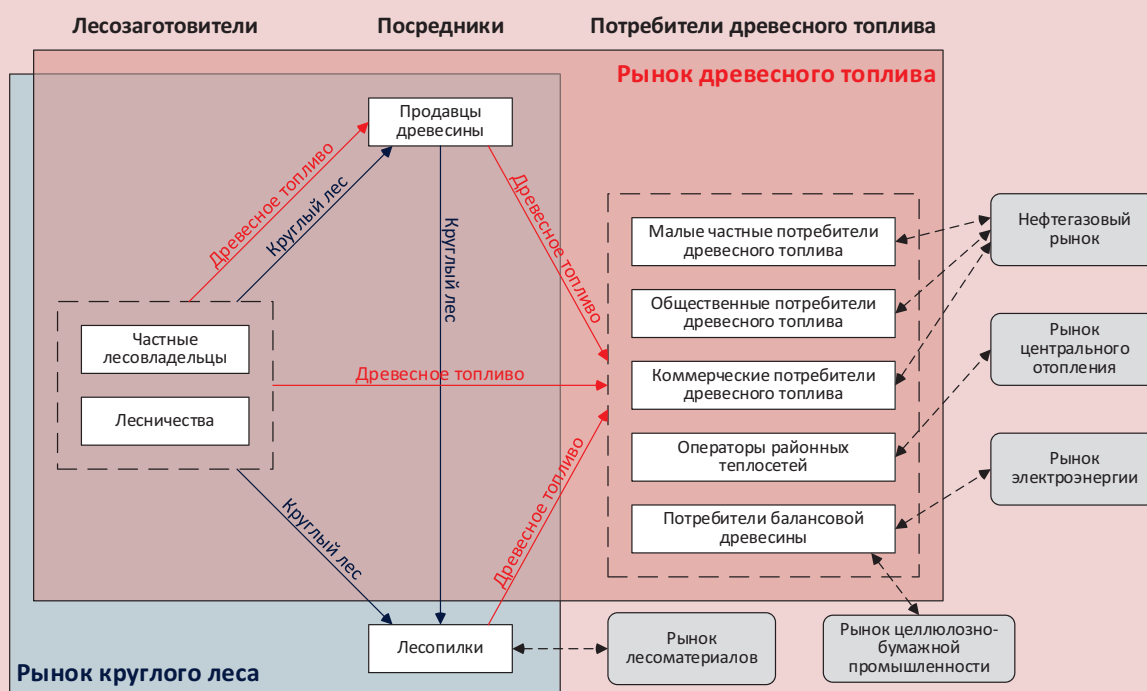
Лесозаготовители

Посредники

Потребители древесного топлива

Рынок древесного топлива

Продавцы древесины

Древесное топливо

Круглый лес

Круглый лес

Древесное топливо

Частные лесовладельцы

Лесничества

Древесное топливо

Малые частные потребители древесного топлива

Общественные потребители древесного топлива

Коммерческие потребители древесного топлива

Операторы районных теплосетей

Потребители балансовой древесины

Нефтегазовый рынок

Рынок центрального отопления

Рынок электроэнергии

Круглый лес

Древесное топливо

Лесопилки

Рынок лесоматериалов

Рынок целлюлозно-бумажной промышленности

Рынок круглого леса